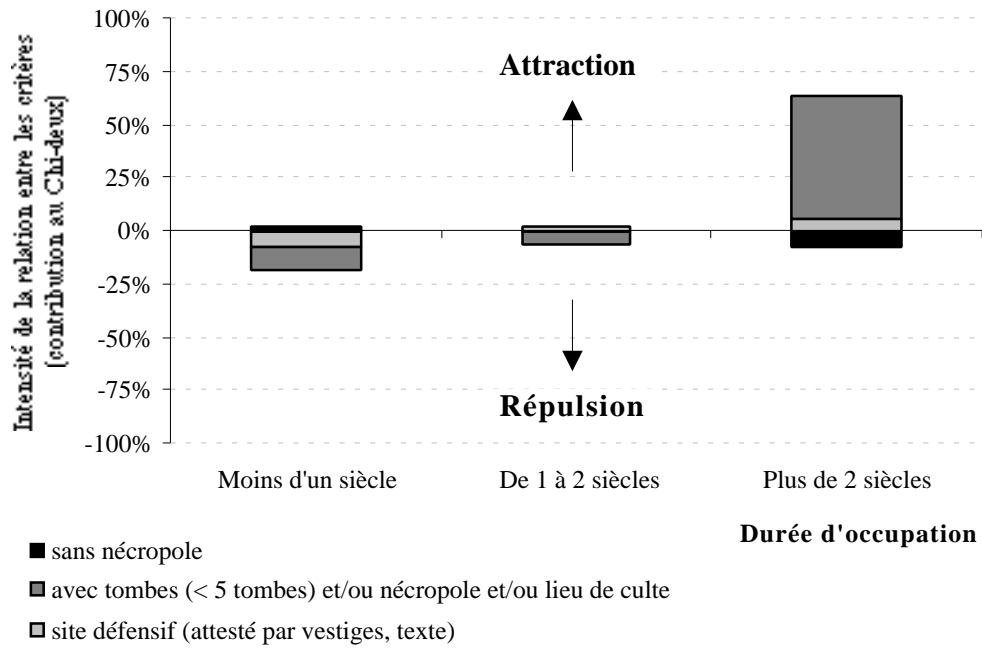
Intensité de la relation entre les critères (contribution au Chi-deux)

100%
75%
50%
25%
0%
-25%
-50%
-75%
-100%

Attraction

Répulsion

Moins d'un siècle
De 1 à 2 siècles
Plus de 2 siècles

Durée d'occupation

■ sans nécropole
■ avec tombes (< 5 tombes) et/ou nécropole et/ou lieu de culte
■ site défensif (attesté par vestiges, texte)